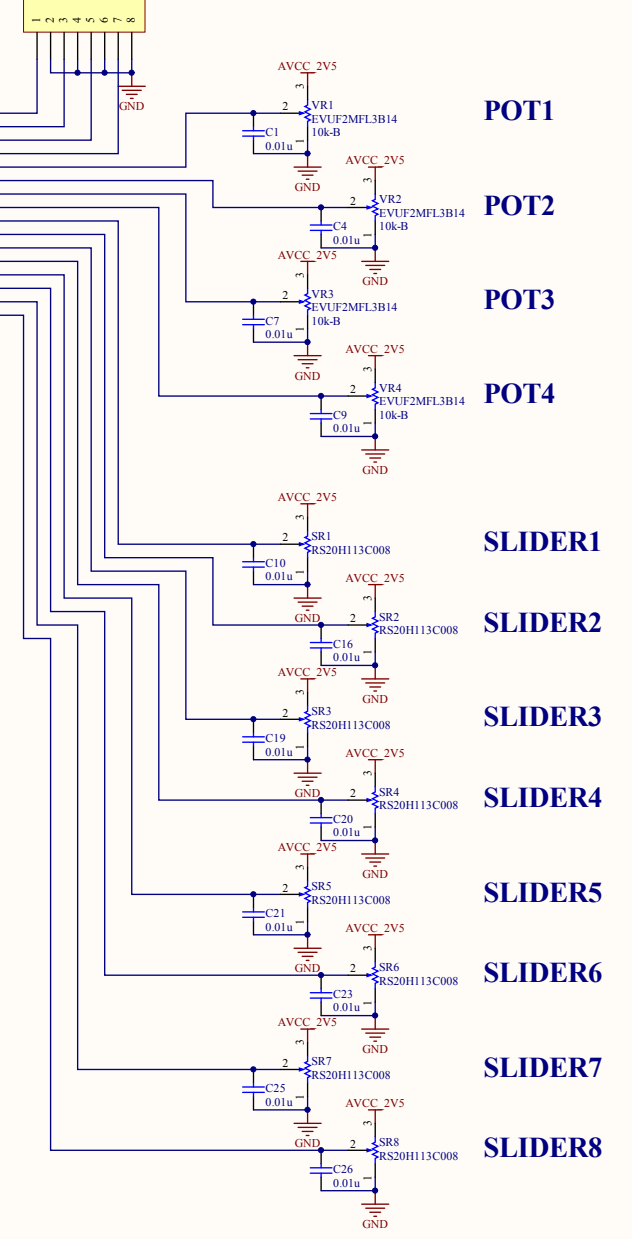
1 2 3 4 5 6 7 8

GND

AVCC_2V5
3
2
VR1
EVUF2MFL3B14
10k-B
C1
0.01u
1
GND
POT1

AVCC_2V5
3
2
VR2
EVUF2MFL3B14
10k-B
C4
0.01u
1
GND
POT2

AVCC_2V5
3
2
VR3
EVUF2MFL3B14
10k-B
C7
0.01u
1
GND
POT3

AVCC_2V5
3
2
VR4
EVUF2MFL3B14
10k-B
C9
0.01u
1
GND
POT4

AVCC_2V5
3
2
SR1
RS20H113C008
C10
0.01u
1
GND
SLIDER1

AVCC_2V5
3
2
SR2
RS20H113C008
C16
0.01u
1
GND
SLIDER2

AVCC_2V5
3
2
SR3
RS20H113C008
C19
0.01u
1
GND
SLIDER3

AVCC_2V5
3
2
SR4
RS20H113C008
C20
0.01u
1
GND
SLIDER4

AVCC_2V5
3
2
SR5
RS20H113C008
C21
0.01u
1
GND
SLIDER5

AVCC_2V5
3
2
SR6
RS20H113C008
C23
0.01u
1
GND
SLIDER6

AVCC_2V5
3
2
SR7
RS20H113C008
C25
0.01u
1
GND
SLIDER7

AVCC_2V5
3
2
SR8
RS20H113C008
C26
0.01u
1
GND
SLIDER8